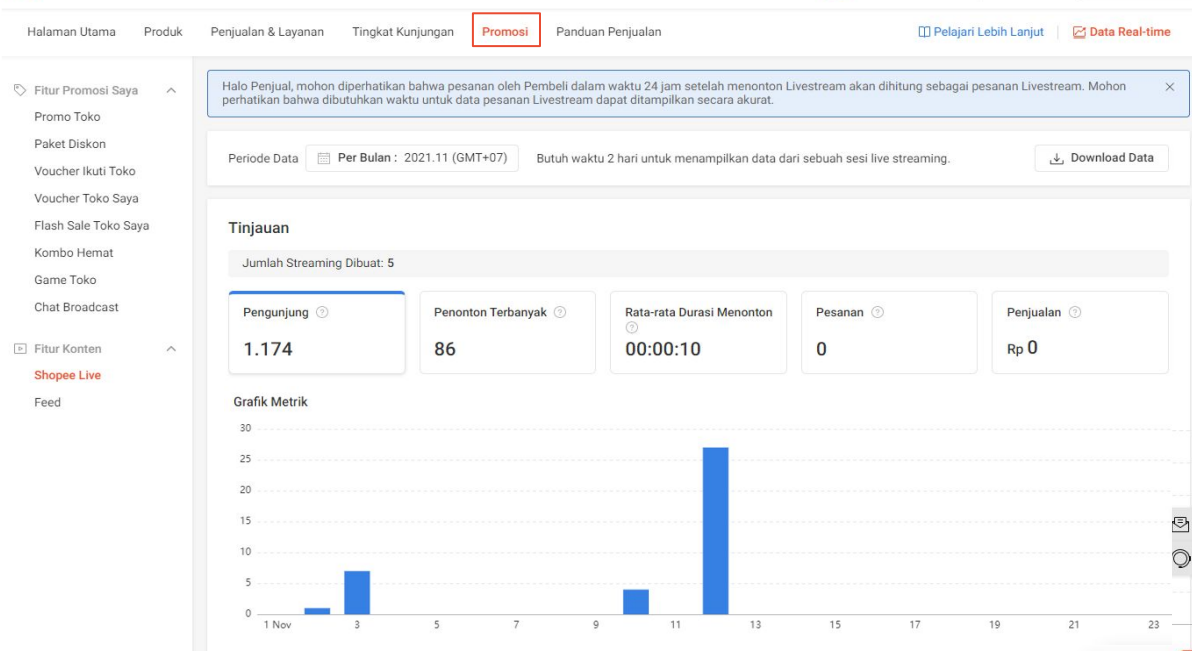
Halaman Utama Produk Penjualan & Layanan Tingkat Kunjungan Promosi Panduan Penjualan

Pelajari Lebih Lanjut | Data Real-time

Fitur Promosi Saya
Promo Toko
Paket Diskon
Voucher Ikuti Toko
Voucher Toko Saya
Flash Sale Toko Saya
Kombo Hemat
Game Toko
Chat Broadcast

Fitur Konten
Shopee Live
Feed

Halo Penjual, mohon diperhatikan bahwa pesanan oleh Pembeli dalam waktu 24 jam setelah menonton Livestream akan dihitung sebagai pesanan Livestream. Mohon perhatikan bahwa dibutuhkan waktu untuk data pesanan Livestream dapat ditampilkan secara akurat.

Periode Data Per Bulan : 2021.11 (GMT+07) Butuh waktu 2 hari untuk menampilkan data dari sebuah sesi live streaming. Download Data

Tinjauan

Jumlah Streaming Dibuat: 5

| Pengunjung | Penonton Terbanyak | Rata-rata Durasi Menonton | Pesanan | Penjualan |
|---|---|---|---|---|
| 1.174 | 86 | 00:00:10 | 0 | Rp 0 |

Grafik Metrik

30
25
20
15
10
5
0
1 Nov 3 5 7 9 11 13 15 17 19 21 23